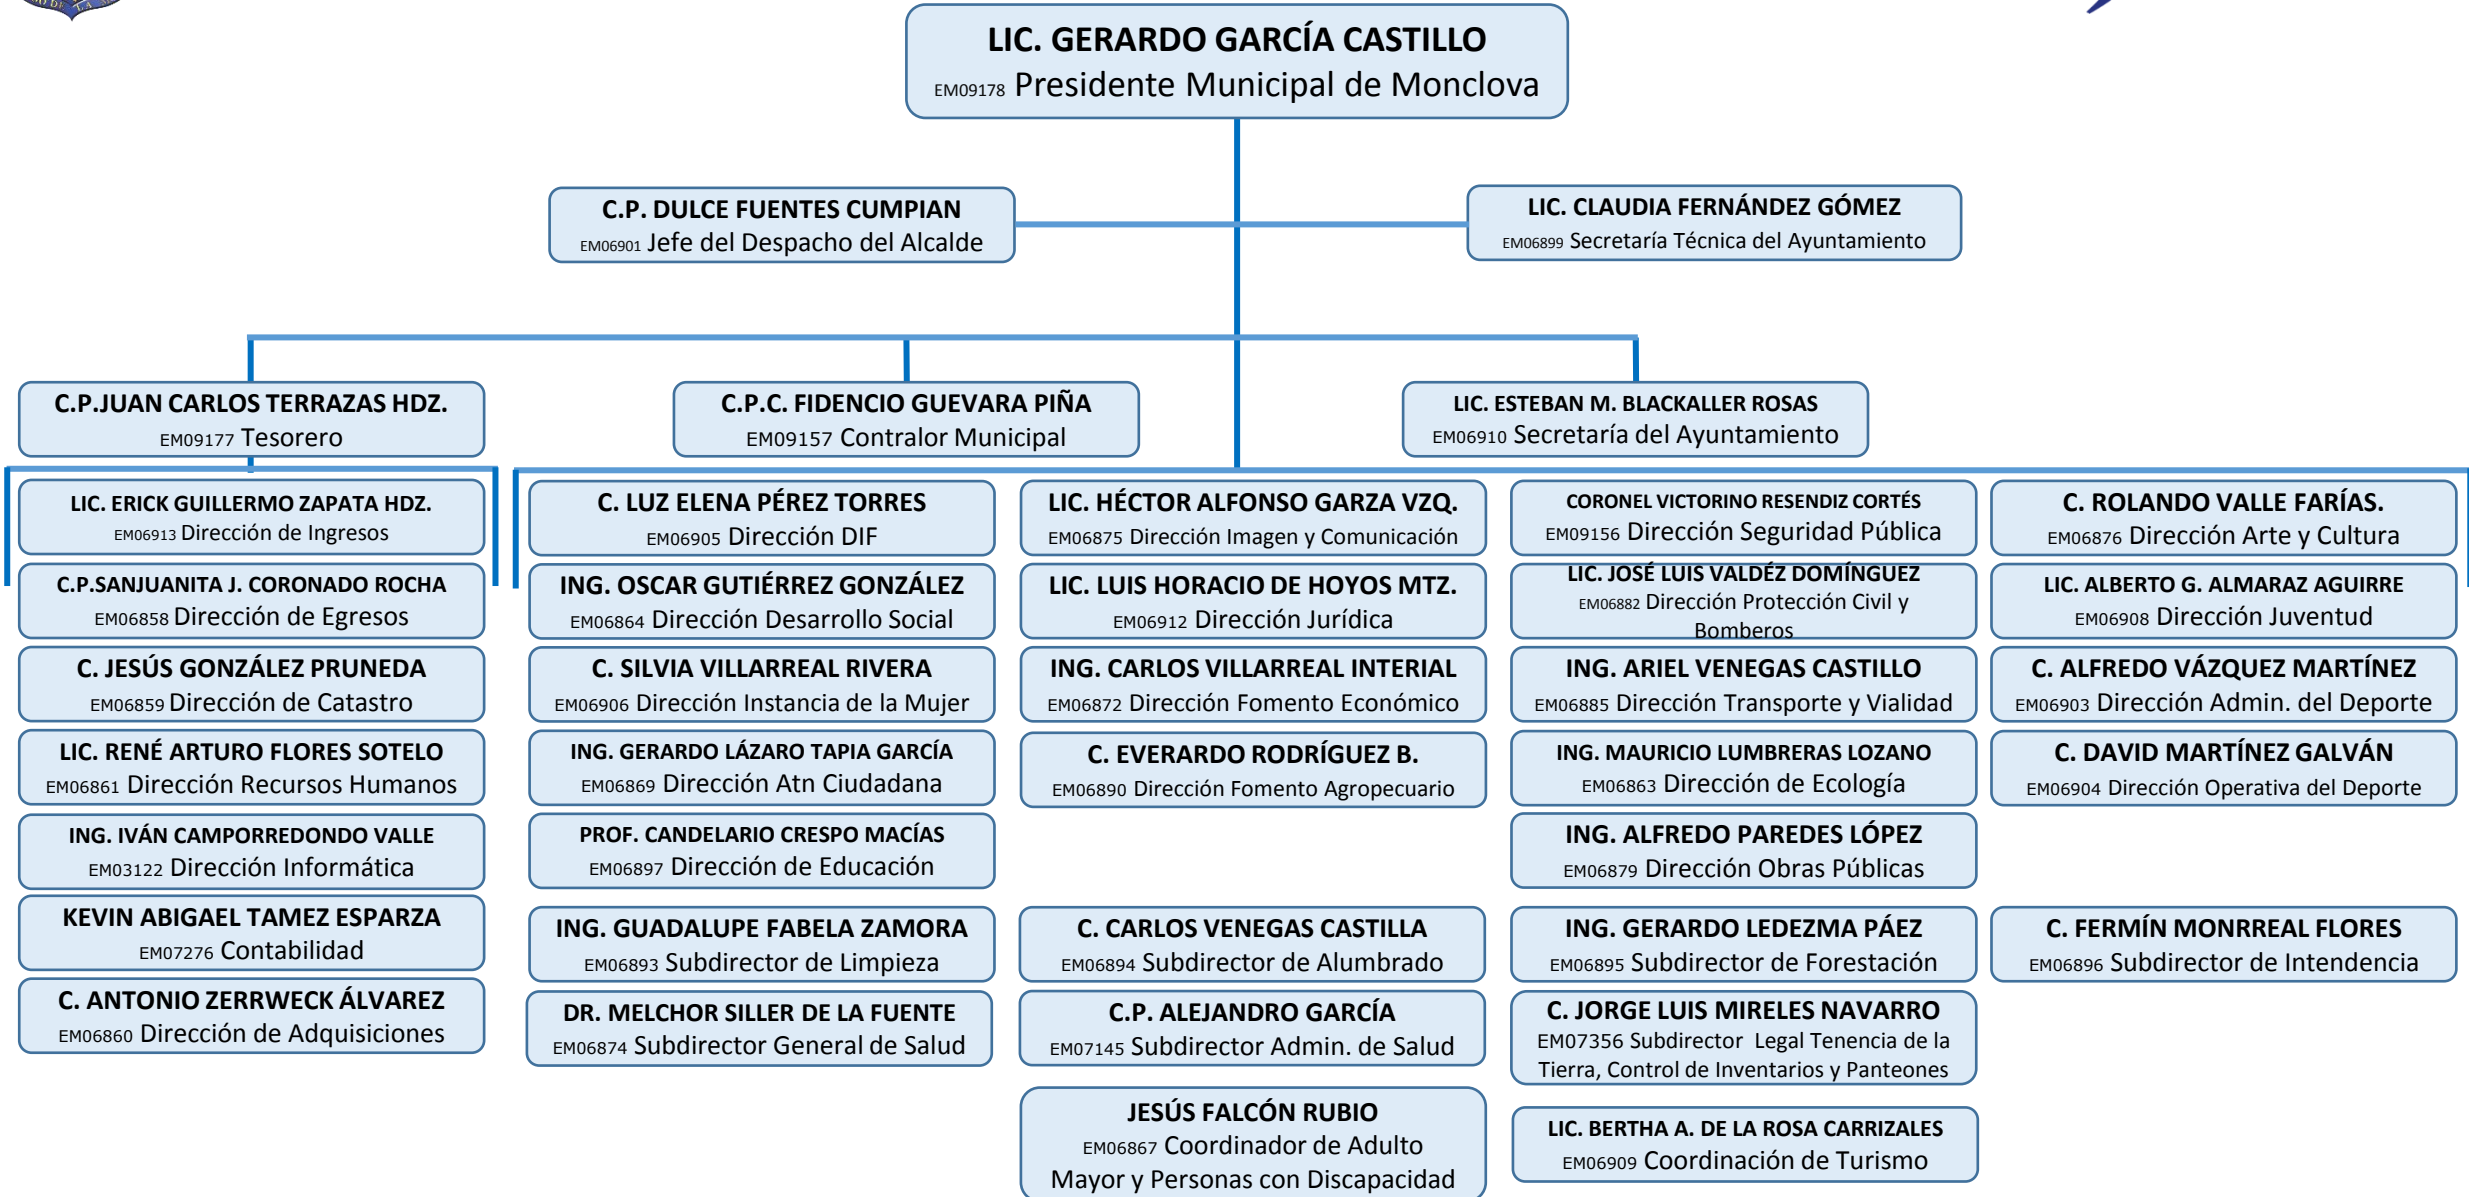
LIC. GERARDO GARCÍA CASTILLO
EM09178 Presidente Municipal de Monclova

C.P. DULCE FUENTES CUMPIAN
EM06901 Jefe del Despacho del Alcalde

LIC. CLAUDIA FERNÁNDEZ GÓMEZ
EM06899 Secretaría Técnica del Ayuntamiento

C.P.JUAN CARLOS TERRAZAS HDZ.
EM09177 Tesorero

C.P.C. FIDENCIO GUEVARA PIÑA
EM09157 Contralor Municipal

LIC. ESTEBAN M. BLACKALLER ROSAS
EM06910 Secretaría del Ayuntamiento

LIC. ERICK GUILLERMO ZAPATA HDZ.
EM06913 Dirección de Ingresos

C.P.SANJUANITA J. CORONADO ROCHA
EM06858 Dirección de Egresos

C. JESÚS GONZÁLEZ PRUNEDA
EM06859 Dirección de Catastro

LIC. RENÉ ARTURO FLORES SOTELO
EM06861 Dirección Recursos Humanos

ING. IVÁN CAMPORREDONDO VALLE
EM03122 Dirección Informática

KEVIN ABIGAEL TAMEZ ESPARZA
EM07276 Contabilidad

C. ANTONIO ZERRWECK ÁLVAREZ
EM06860 Dirección de Adquisiciones

C. LUZ ELENA PÉREZ TORRES
EM06905 Dirección DIF

ING. OSCAR GUTIÉRREZ GONZÁLEZ
EM06864 Dirección Desarrollo Social

C. SILVIA VILLARREAL RIVERA
EM06906 Dirección Instancia de la Mujer

ING. GERARDO LÁZARO TAPIA GARCÍA
EM06869 Dirección Atn Ciudadana

PROF. CANDELARIO CRESPO MACÍAS
EM06897 Dirección de Educación

ING. GUADALUPE FABELA ZAMORA
EM06893 Subdirector de Limpieza

DR. MELCHOR SILLER DE LA FUENTE
EM06874 Subdirector General de Salud

LIC. HÉCTOR ALFONSO GARZA VZQ.
EM06875 Dirección Imagen y Comunicación

LIC. LUIS HORACIO DE HOYOS MTZ.
EM06912 Dirección Jurídica

ING. CARLOS VILLARREAL INTERIAL
EM06872 Dirección Fomento Económico

C. EVERARDO RODRÍGUEZ B.
EM06890 Dirección Fomento Agropecuario

C. CARLOS VENEGAS CASTILLA
EM06894 Subdirector de Alumbrado

C.P. ALEJANDRO GARCÍA
EM07145 Subdirector Admin. de Salud

JESÚS FALCÓN RUBIO
EM06867 Coordinador de Adulto Mayor y Personas con Discapacidad

CORONEL VICTORINO RESENDIZ CORTÉS
EM09156 Dirección Seguridad Pública

LIC. JOSÉ LUIS VALDÉZ DOMÍNGUEZ
EM06882 Dirección Protección Civil y Bomberos

ING. ARIEL VENEGAS CASTILLO
EM06885 Dirección Transporte y Vialidad

ING. MAURICIO LUMBRERAS LOZANO
EM06863 Dirección de Ecología

ING. ALFREDO PAREDES LÓPEZ
EM06879 Dirección Obras Públicas

ING. GERARDO LEDEZMA PÁEZ
EM06895 Subdirector de Forestación

C. JORGE LUIS MIRELES NAVARRO
EM07356 Subdirector Legal Tenencia de la Tierra, Control de Inventarios y Panteones

LIC. BERTHA A. DE LA ROSA CARRIZALES
EM06909 Coordinación de Turismo

C. ROLANDO VALLE FARÍAS.
EM06876 Dirección Arte y Cultura

LIC. ALBERTO G. ALMARAZ AGUIRRE
EM06908 Dirección Juventud

C. ALFREDO VÁZQUEZ MARTÍNEZ
EM06903 Dirección Admin. del Deporte

C. DAVID MARTÍNEZ GALVÁN
EM06904 Dirección Operativa del Deporte

C. FERMÍN MONRREAL FLORES
EM06896 Subdirector de Intendencia